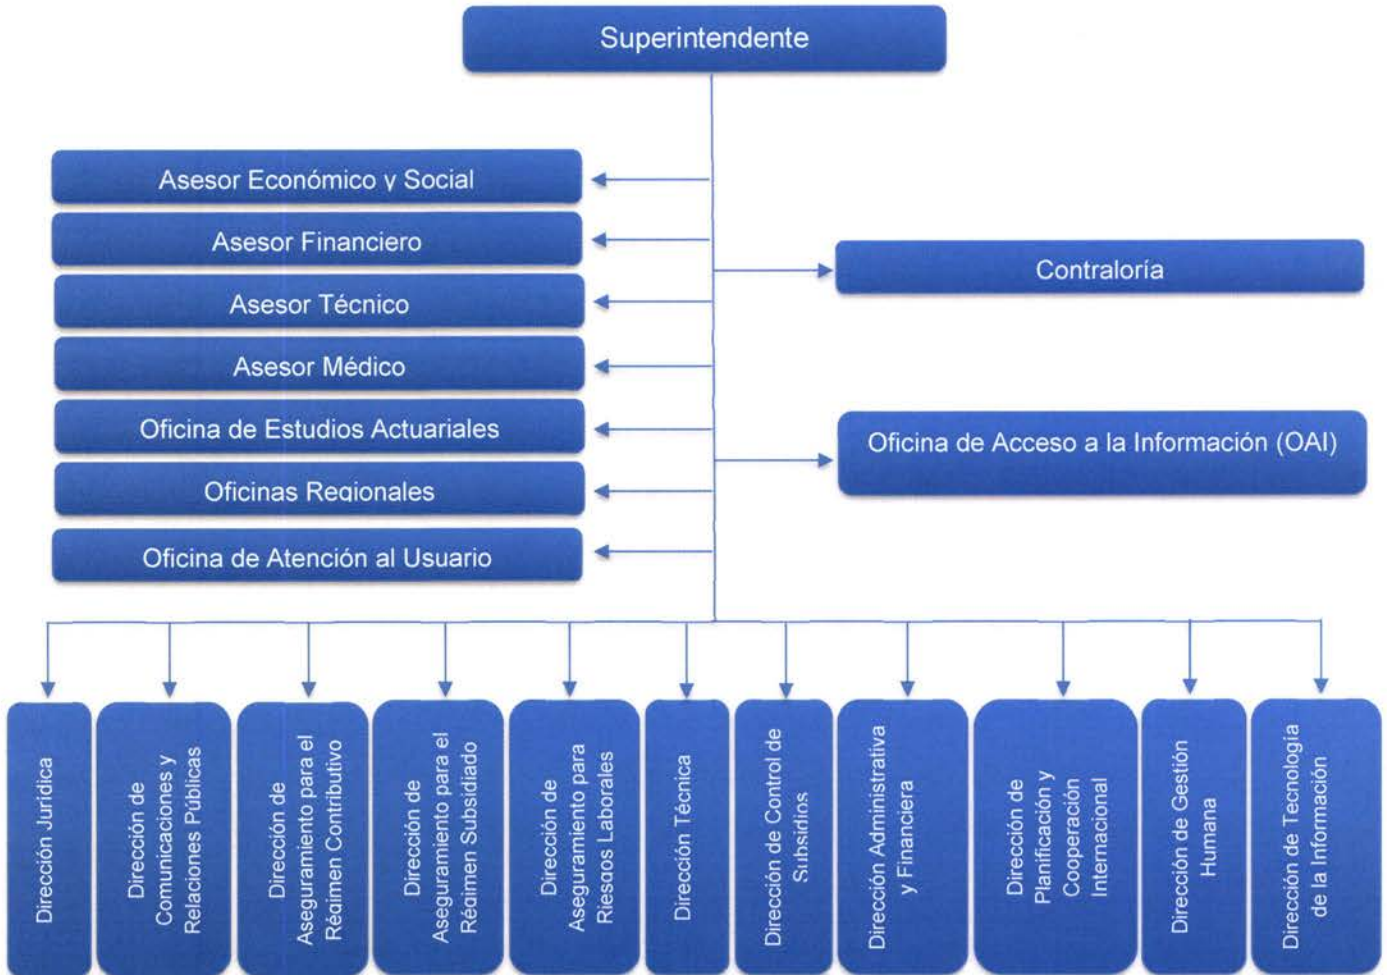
Superintendente

Asesor Económico y Social

Asesor Financiero

Asesor Técnico

Asesor Médico

Oficina de Estudios Actuariales

Oficinas Regionales

Oficina de Atención al Usuario

Contraloría

Oficina de Acceso a la Información (OAI)

Dirección Jurídica

Dirección de Comunicaciones y Relaciones Públicas

Dirección de Aseguramiento para el Régimen Contributivo

Dirección de Aseguramiento para el Régimen Subsidiado

Dirección de Aseguramiento para Riesgos Laborales

Dirección Técnica

Dirección de Control de Subsidios

Dirección Administrativa y Financiera

Dirección de Planificación y Cooperación Internacional

Dirección de Gestión Humana

Dirección de Tecnología de la Información